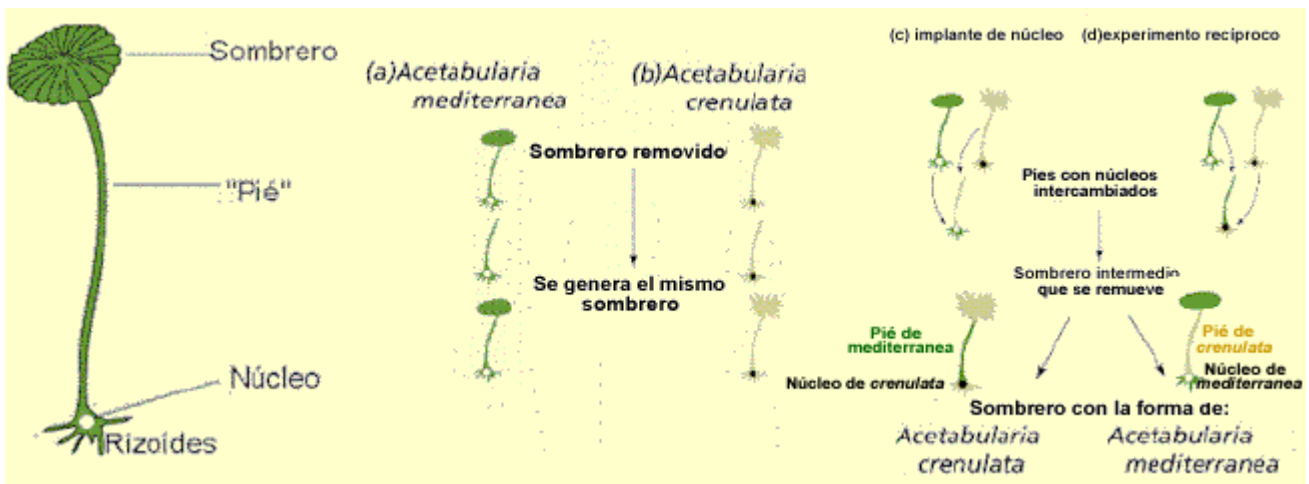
Sombrero

"Pié"

Núcleo

Rizoídes

(a)Acetabularia mediterranea

(b)Acetabularia crenulata

Sombrero removido

Se genera el mismo sombrero

(c) implante de núcleo

(d)experimento recíproco

Pies con núcleos intercambiados

Sombrero intermedio que se remueve

Pié de mediterranea

Núcleo de crenulata

Pié de crenulata

Núcleo de mediterranea

Sombrero con la forma de:

Acetabularia crenulata

Acetabularia mediterranea